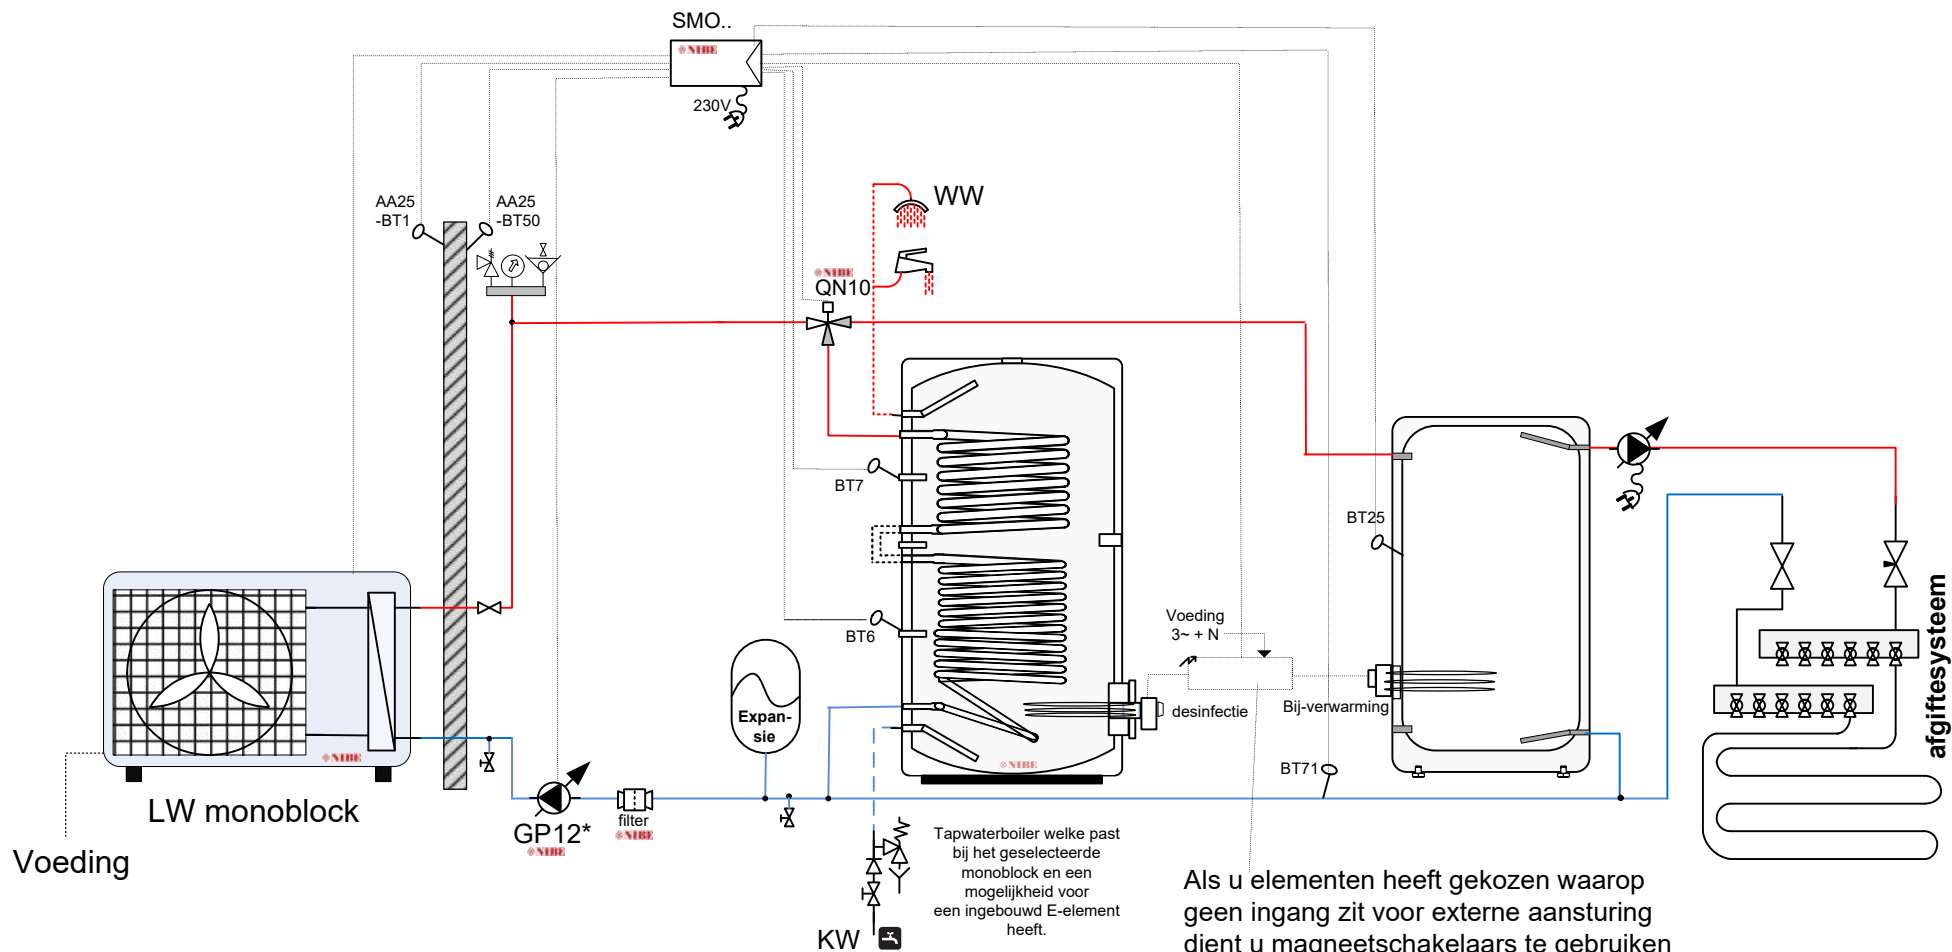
SMO..

NIBE

230V

WW

AA25
-BT1

AA25
-BT50

NIBE
QN10

BT7

BT6

Voeding
3~ + N

desinfectie

Bij-verwarming

BT25

BT71

afgiftesysteem

Expan-
sie

NIBE

NIBE

LW monoblock

Voeding

GP12*
NIBE

filter
NIBE

KW

Tapwaterboiler welke past bij het geselecteerde monoblock en een mogelijkheid voor een ingebouwd E-element heeft.

Als u elementen heeft gekozen waarop geen ingang zit voor externe aansturing dient u magneetschakelaars te gebruiken